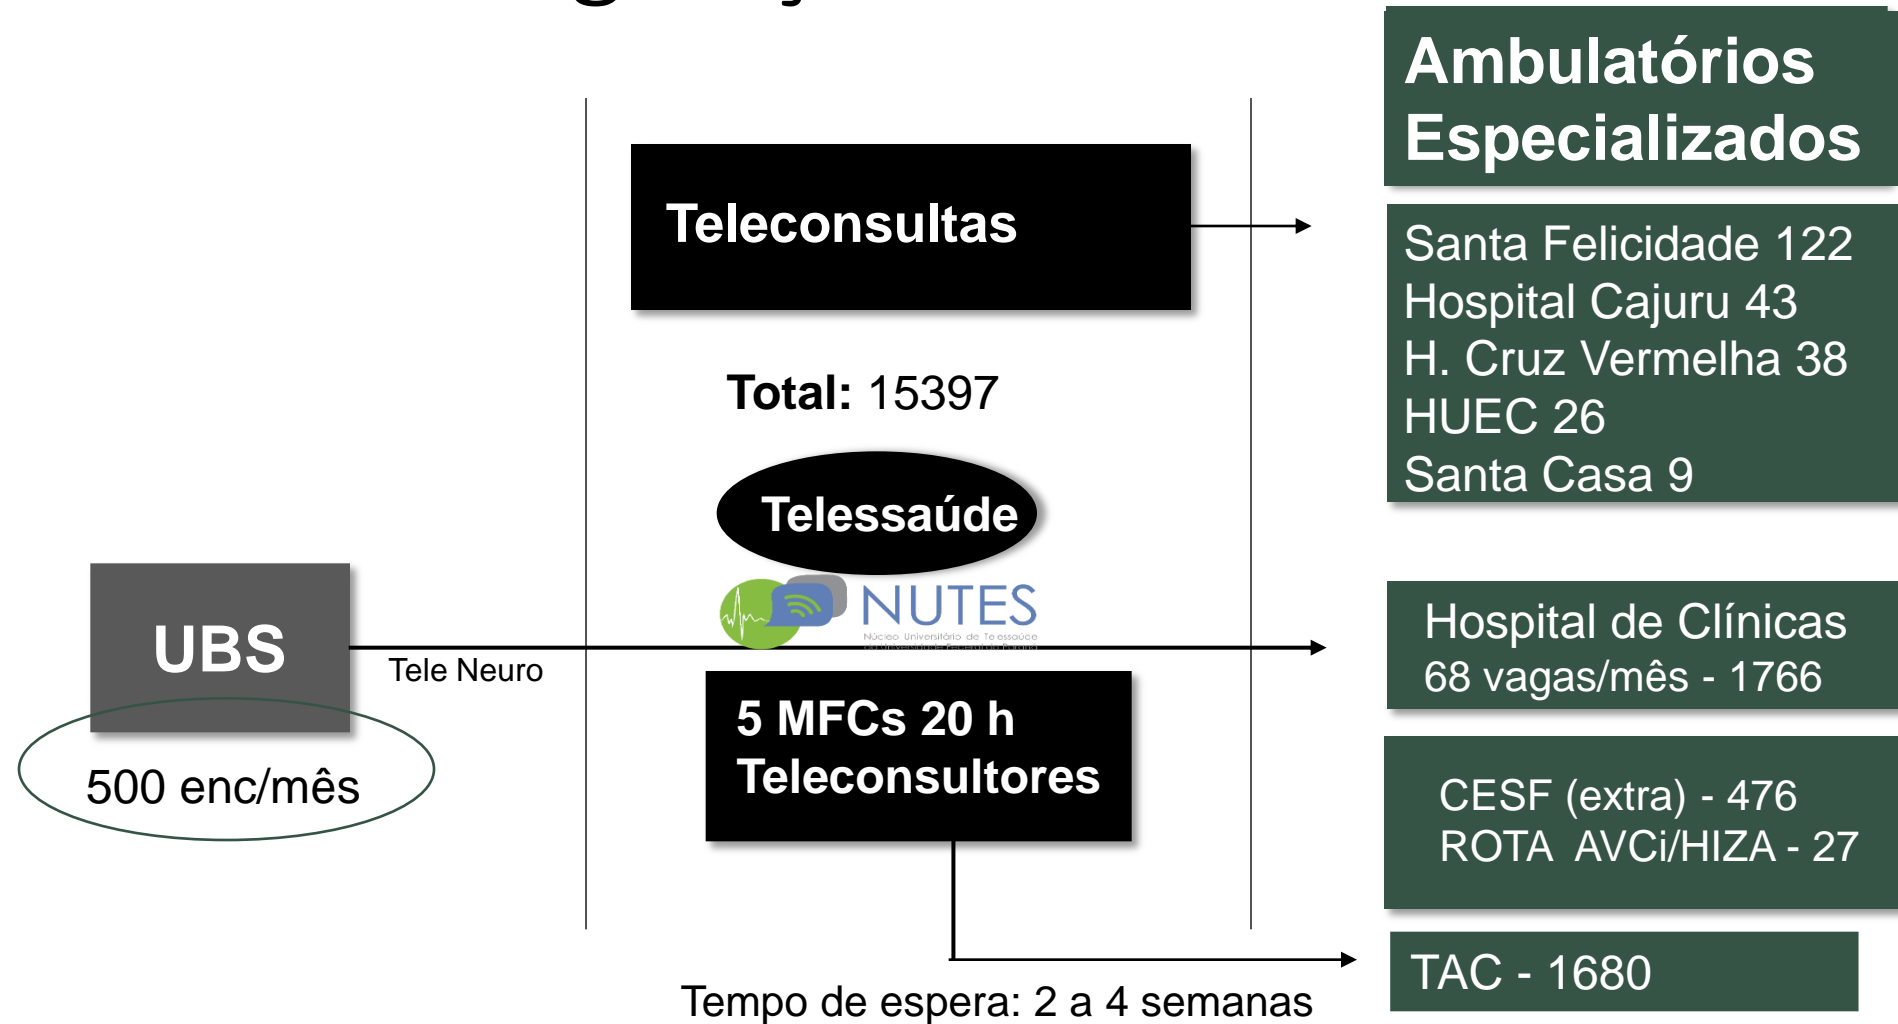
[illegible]

Teleconsultas

Total: 15397

Telessaúde

NUTES
Núcleo Universitário de Telessaúde

UBS

Tele Neuro

500 enc/mês

5 MFCs 20 h
Teleconsultores

Tempo de espera: 2 a 4 semanas

Ambulatórios Especializados

Santa Felicidade 122
Hospital Cajuru 43
H. Cruz Vermelha 38
HUEC 26
Santa Casa 9

Hospital de Clínicas
68 vagas/mês - 1766

CESF (extra) - 476
ROTA AVCi/HIZA - 27

TAC - 1680